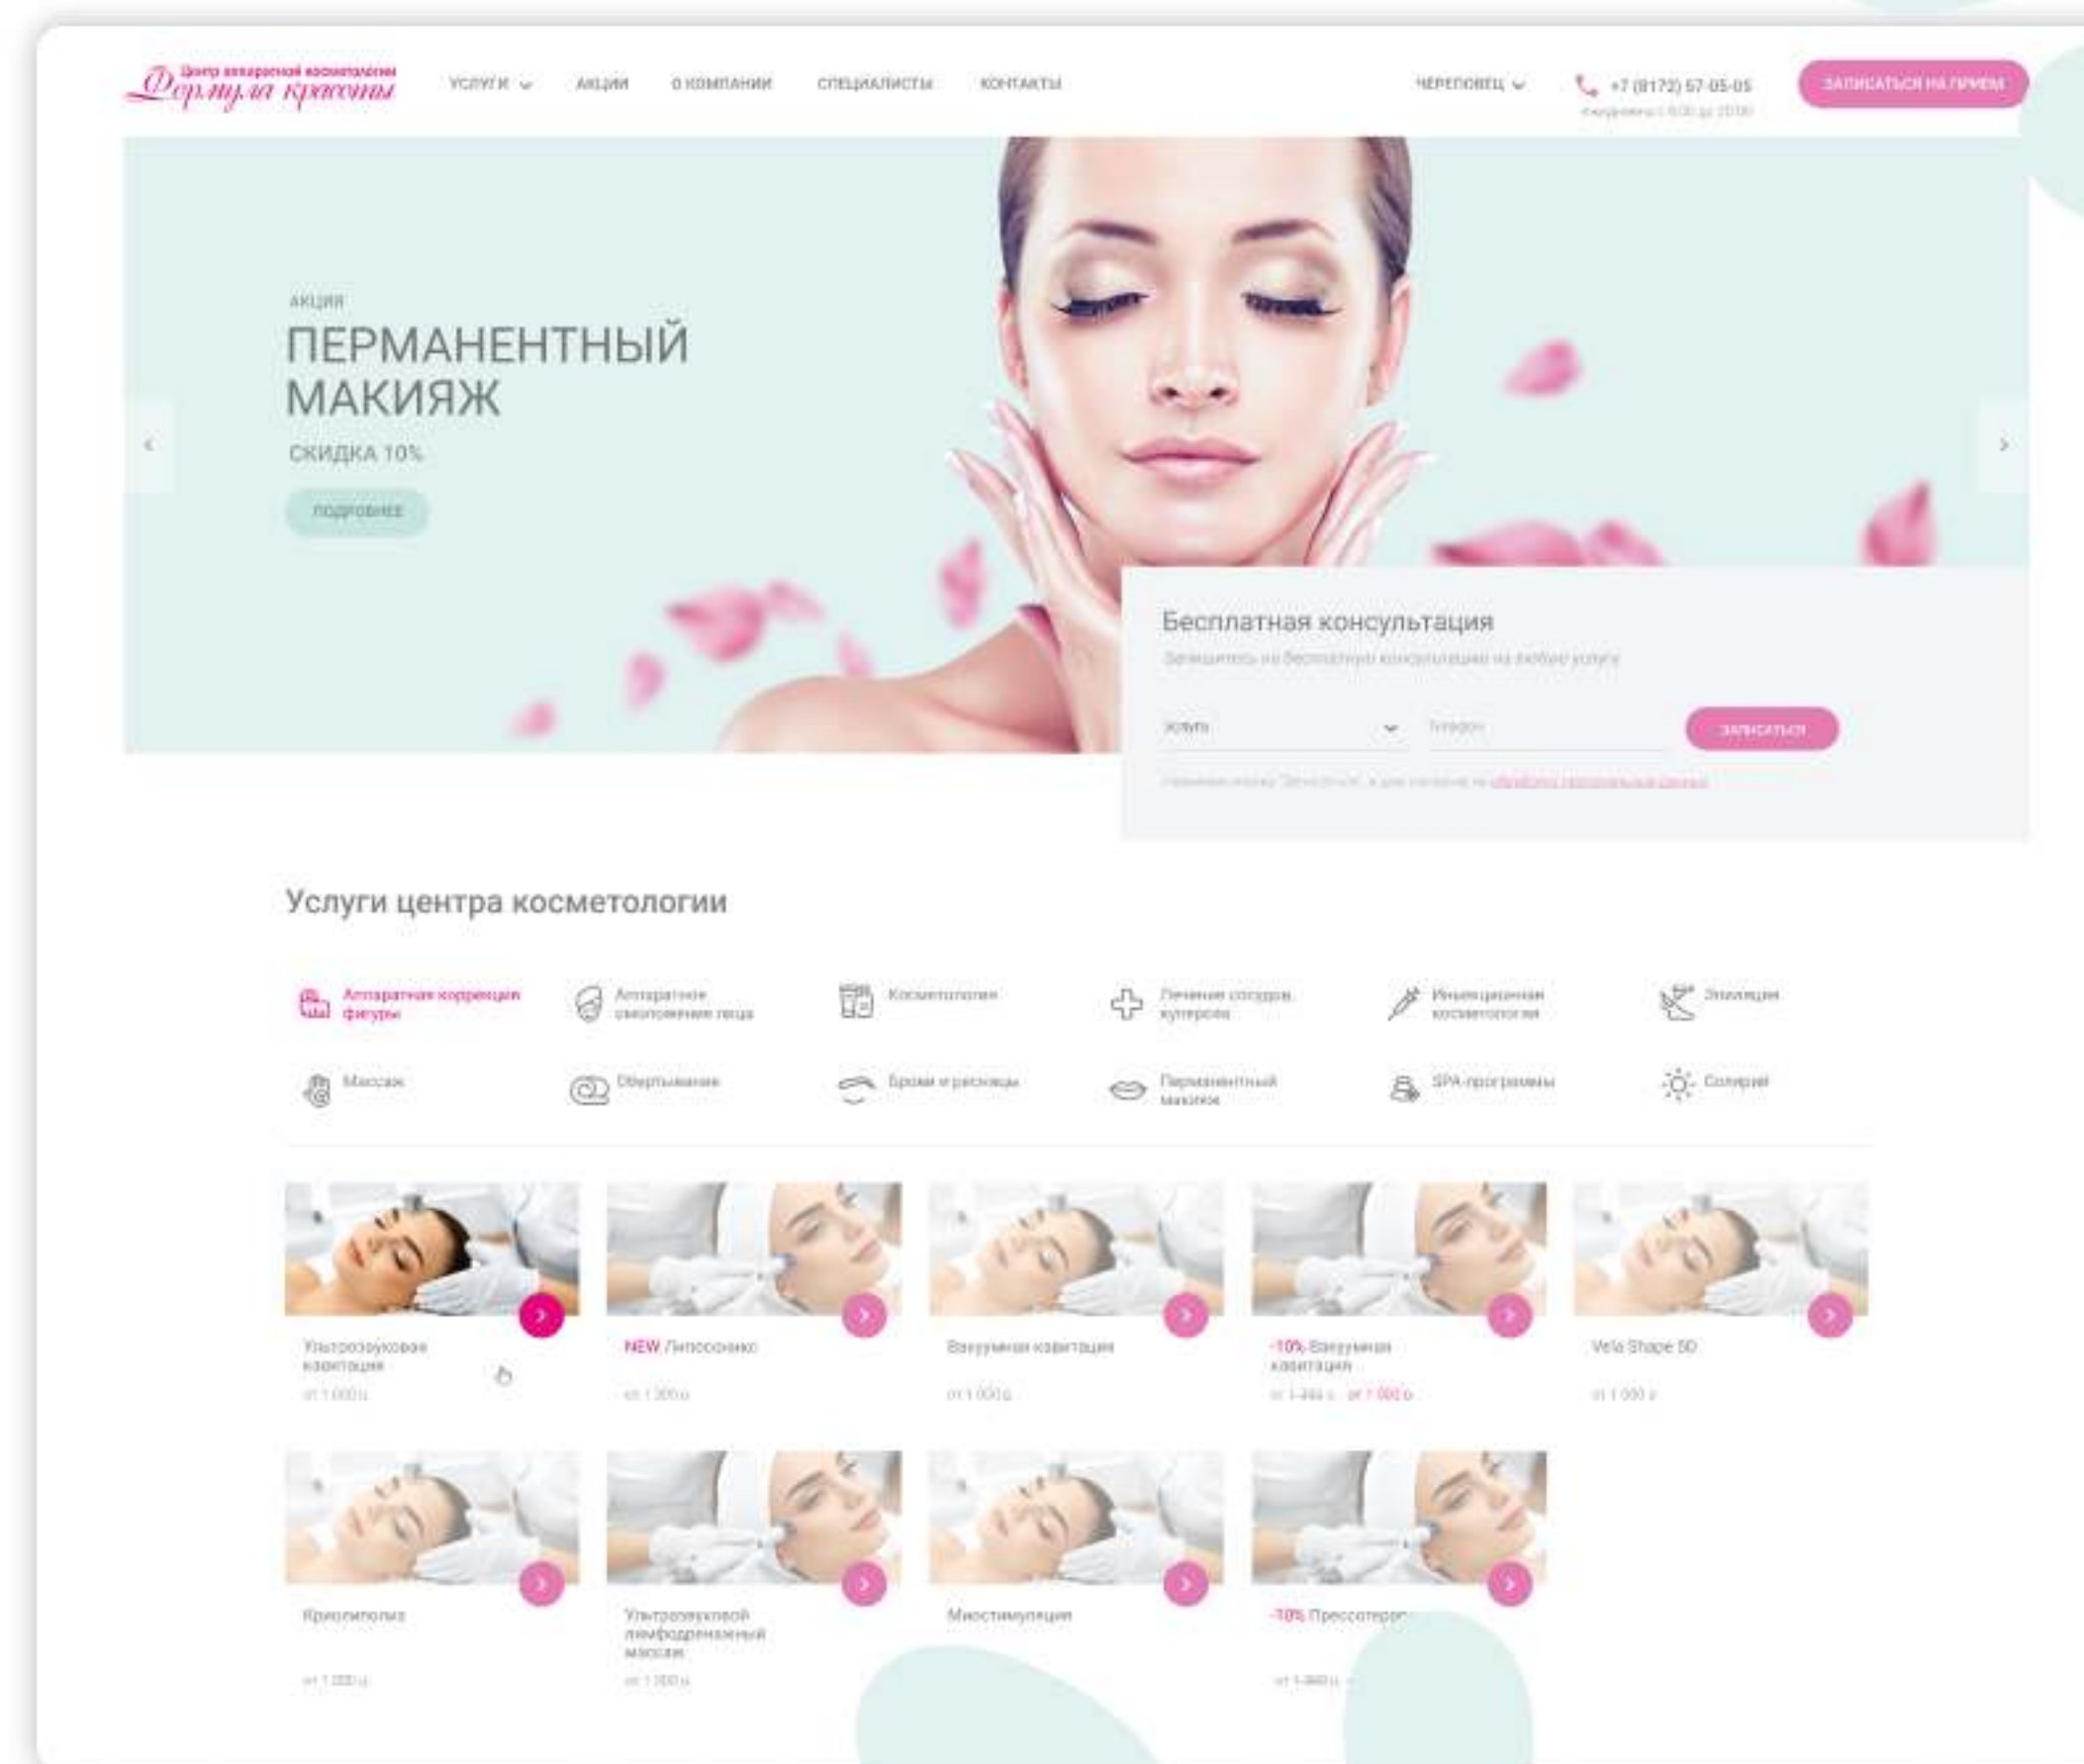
Центр аппаратной косметологии
Формула красоты

УСЛУГИ АКЦИИ О КОМПАНИИ СПЕЦИАЛИСТЫ КОНТАКТЫ

ЧЕРЕПОВЕЦ

+7 (8172) 57-05-05
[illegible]

ЗАПИСАТЬСЯ НА ПРИЕМ

АКЦИЯ
ПЕРМАНЕНТНЫЙ МАКИЯЖ
СКИДКА 10%
ПОДРОБНЕЕ

Бесплатная консультация
Запишитесь на бесплатную консультацию на любую услугу
Услуга
Телефон
ЗАПИСАТЬСЯ
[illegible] обработку персональных данных

Услуги центра косметологии

Аппаратная коррекция фигуры
Аппаратное омоложение лица
Косметология
Лечение сосудов, купероза
Инъекционная косметология
Эпиляция
Массаж
Обертывание
Брови и ресницы
Перманентный макияж
SPA-программы
Солярий

Ультразвуковая кавитация
от 1 000 р.

NEW Липосоник
от 1 300 р.

Вакуумная кавитация
от 1 000 р.

-10% Вакуумная кавитация
от 1 444 р. от 1 300 р.

Vela Shape 3D
от 1 000 р.

Криолиполиз
от 1 000 р.

Ультразвуковой лимфодренажный массаж
от 1 300 р.

Миостимуляция

-10% Прессотерап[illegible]
от 1 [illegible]